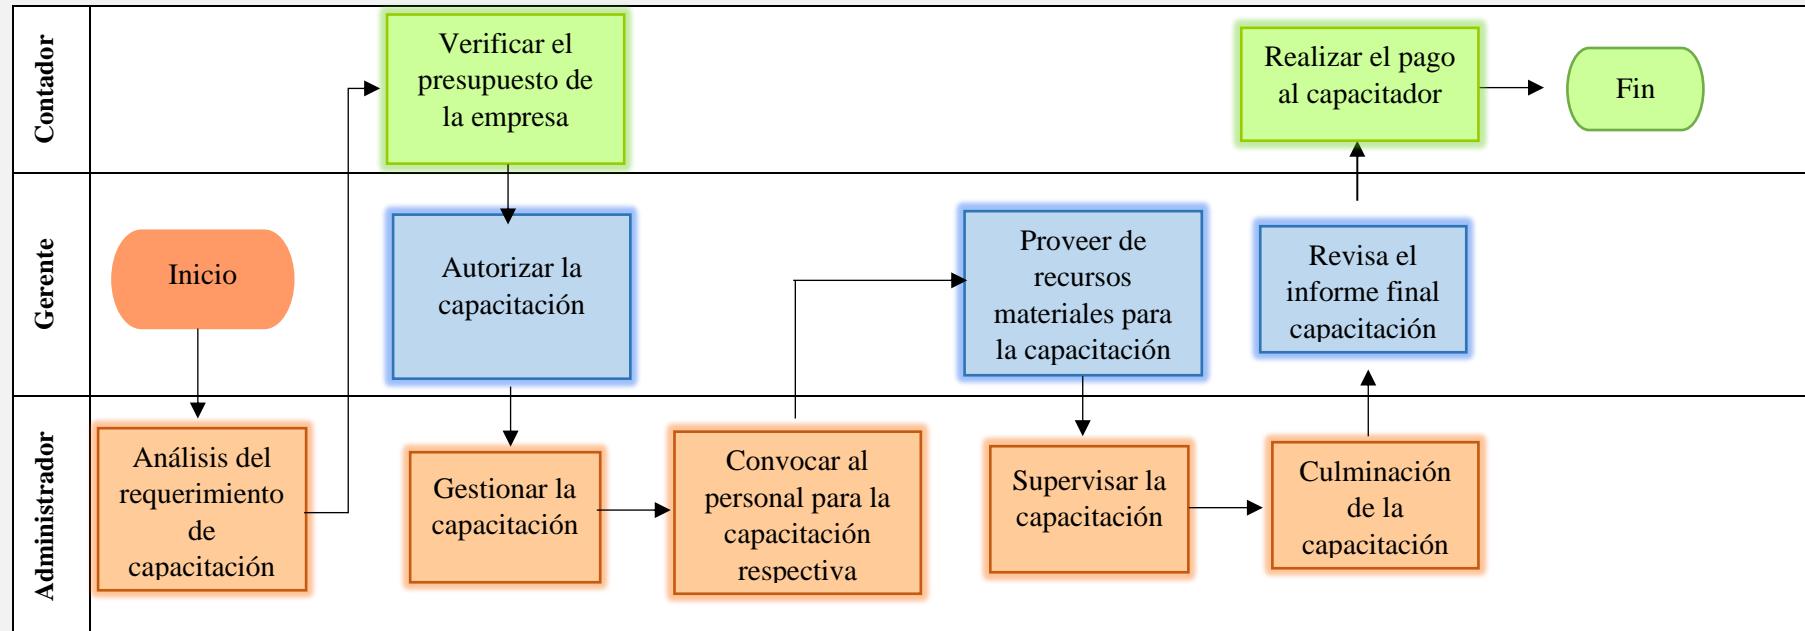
Contador

Verificar el presupuesto de la empresa

Realizar el pago al capacitador

Fin

Gerente

Inicio

Autorizar la capacitación

Proveer de recursos materiales para la capacitación

Revisa el informe final capacitación

Administrador

Análisis del requerimiento de capacitación

Gestionar la capacitación

Convocar al personal para la capacitación respectiva

Supervisar la capacitación

Culminación de la capacitación